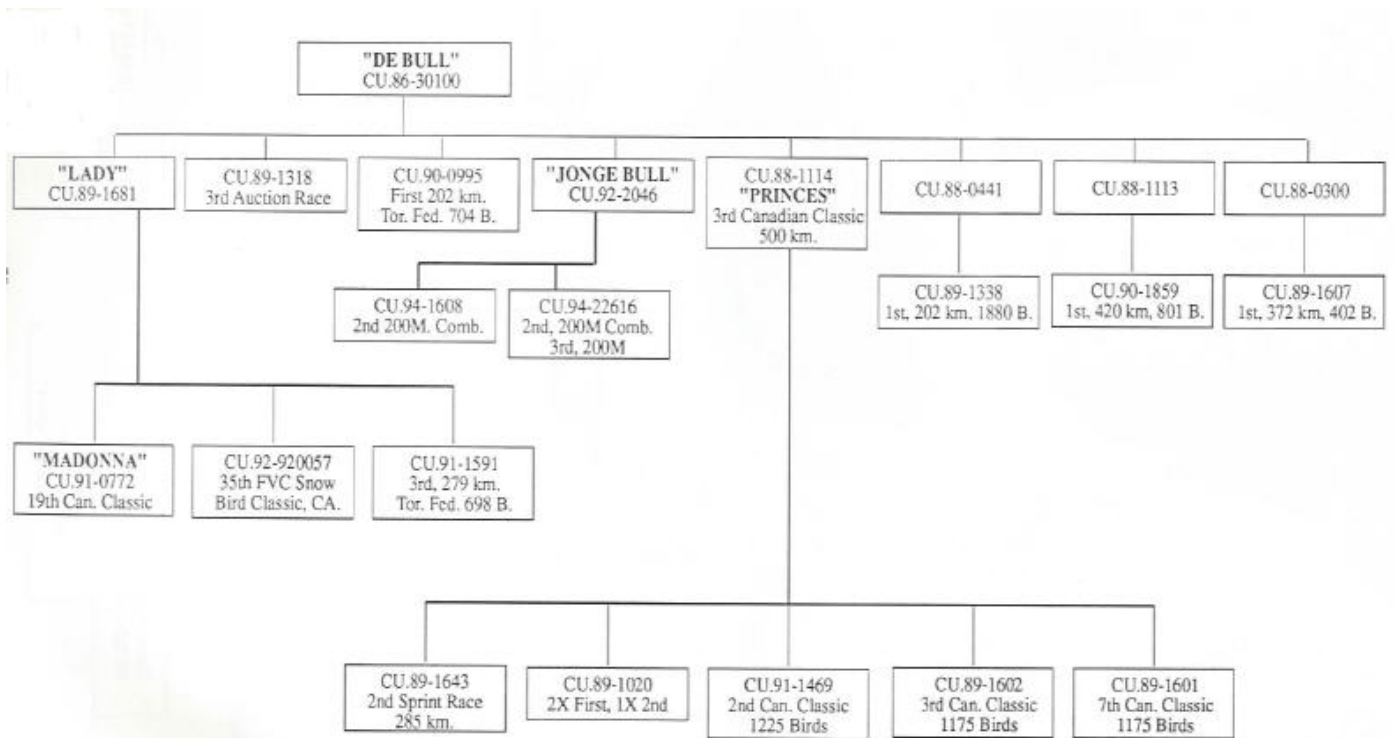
"DE BULL"
CU.86-30100

"LADY"
CU.89-1681

CU.89-1318
3rd Auction Race

CU.90-0995
First 202 km.
Tor. Fed. 704 B.

"JONGE BULL"
CU.92-2046

CU.88-1114
"PRINCES"
3rd Canadian Classic
500 km.

CU.88-0441

CU.88-1113

CU.88-0300

CU.94-1608
2nd 200M. Comb.

CU.94-22616
2nd, 200M Comb.
3rd, 200M

CU.89-1338
1st, 202 km. 1880 B.

CU.90-1859
1st, 420 km, 801 B.

CU.89-1607
1st, 372 km, 402 B.

"MADONNA"
CU.91-0772
19th Can. Classic

CU.92-920057
35th FVC Snow
Bird Classic, CA.

CU.91-1591
3rd, 279 km.
Tor. Fed. 698 B.

CU.89-1643
2nd Sprint Race
285 km.

CU.89-1020
2X First, 1X 2nd

CU.91-1469
2nd Can. Classic
1225 Birds

CU.89-1602
3rd Can. Classic
1175 Birds

CU.89-1601
7th Can. Classic
1175 Birds